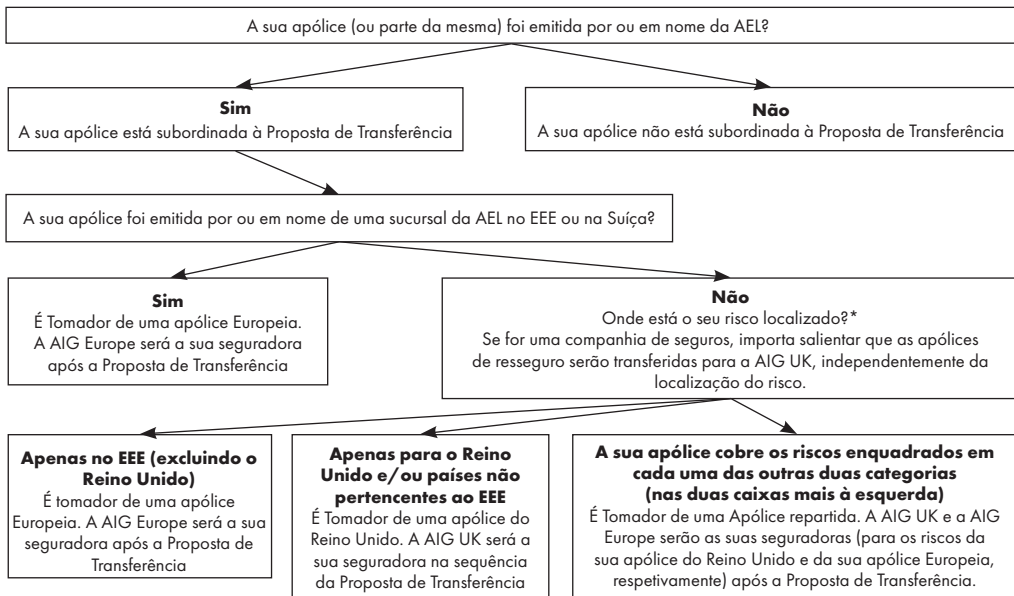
A sua apólice (ou parte da mesma) foi emitida por ou em nome da AEL?

**Sim**
A sua apólice está subordinada à Proposta de Transferência

**Não**
A sua apólice não está subordinada à Proposta de Transferência

A sua apólice foi emitida por ou em nome de uma sucursal da AEL no EEE ou na Suíça?

**Sim**
É Tomador de uma apólice Europeia. A AIG Europe será a sua seguradora após a Proposta de Transferência

**Não**
Onde está o seu risco localizado?*
Se for uma companhia de seguros, importa salientar que as apólices de resseguro serão transferidas para a AIG UK, independentemente da localização do risco.

**Apenas no EEE (excluindo o Reino Unido)**
É tomador de uma apólice Europeia. A AIG Europe será a sua seguradora após a Proposta de Transferência

**Apenas para o Reino Unido e/ou países não pertencentes ao EEE**
É Tomador de uma apólice do Reino Unido. A AIG UK será a sua seguradora na sequência da Proposta de Transferência

**A sua apólice cobre os riscos enquadrados em cada uma das outras duas categorias (nas duas caixas mais à esquerda)**
É Tomador de uma Apólice repartida. A AIG UK e a AIG Europe serão as suas seguradoras (para os riscos da sua apólice do Reino Unido e da sua apólice Europeia, respetivamente) após a Proposta de Transferência.